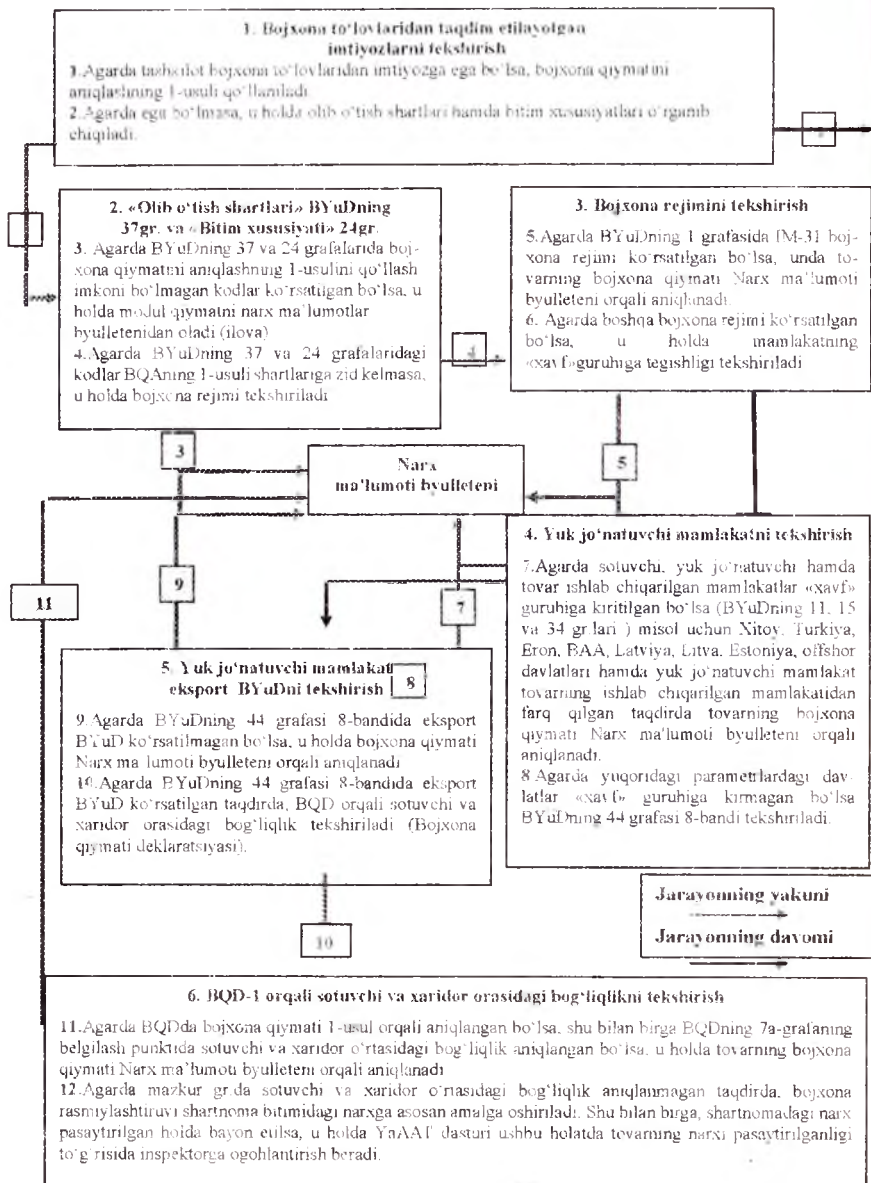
1. Bojxona to'lovlaridan taqdim etilayotgan imtiyozlarni tekshirish

1.Agarda tashkilot bojxona to'lovlaridan imtiyozga ega bo'lsa, bojxona qiymatini aniqlashning 1-usuli qo'llaniladi.
2.Agarda ega bo'lmasa, u holda olib o'tish shartlari hamda bitim xususiyatlari o'rganib chiqiladi.

2. «Olib o'tish shartlari» BYuDning 37gr. va «Bitim xususiyati» 24gr.
3. Agarda BYuDning 37 va 24 grafalarida bojxona qiymatni aniqlashning 1-usulini qo'llash imkoni bo'lmagan kodlar ko'rsatilgan bo'lsa, u holda modul qiymatni narx ma'lumotlar byulletenidan oladi (ilova)
4.Agarda BYuDning 37 va 24 grafalaridagi kodlar BQAning 1-usuli shartlariga zid kelmasa, u holda bojxona rejimi tekshiriladi

3. Bojxona rejimini tekshirish
5.Agarda BYuDning 1 grafasida IM-31 bojxona rejimi ko'rsatilgan bo'lsa, unda tovarning bojxona qiymati Narx ma'lumoti byulleteni orqali aniqlanadi.
6. Agarda boshqa bojxona rejimi ko'rsatilgan bo'lsa, u holda mamlakatning «xavf»guruhiga tegishligi tekshiriladi

4

3

Narx ma'lumoti byulleteni

5

4. Yuk jo'natuvchi mamlakatni tekshirish
7.Agarda sotuvchi, yuk jo'natuvchi hamda tovar ishlab chiqarilgan mamlakatlar «xavf» guruhiga kiritilgan bo'lsa (BYuDning 11, 15 va 34 gr.lari ) misol uchun Xitoy, Turkiya, Eron, BAA, Latviya, Litva, Estoniya, offshor davlatlari hamda yuk jo'natuvchi mamlakat tovarning ishlab chiqarilgan mamlakatidan farq qilgan taqdirda tovarning bojxona qiymati Narx ma'lumoti byulleteni orqali aniqlanadi.
8.Agarda yuqoridagi parametrlardagi davlatlar «xavf» guruhiga kirmagan bo'lsa BYuDning 44 grafasi 8-bandi tekshiriladi.

11

9

7

5. Yuk jo'natuvchi mamlakat eksport BYuDni tekshirish
8
9.Agarda BYuDning 44 grafasi 8-bandida eksport BYuD ko'rsatilmagan bo'lsa, u holda bojxona qiymati Narx ma'lumoti byulleteni orqali aniqlanadi
10.Agarda BYuDning 44 grafasi 8-bandida eksport BYuD ko'rsatilgan taqdirda, BQD orqali sotuvchi va xaridor orasidagi bog'liqlik tekshiriladi (Bojxona qiymati deklaratsiyasi).

Jarayonning yakuni
Jarayonning davomi

10

6. BQD-1 orqali sotuvchi va xaridor orasidagi bog'liqlikni tekshirish
11.Agarda BQDda bojxona qiymati 1-usul orqali aniqlangan bo'lsa, shu bilan birga BQDning 7a-grafaning belgilash punktida sotuvchi va xaridor o'rtasidagi bog'liqlik aniqlangan bo'lsa, u holda tovarning bojxona qiymati Narx ma'lumoti byulleteni orqali aniqlanadi
12.Agarda mazkur gr.da sotuvchi va xaridor o'rtasidagi bog'liqlik aniqlanmagan taqdirda, bojxona rasmiylashtiruvi shartnoma bitimidagi narxga asosan amalga oshiriladi. Shu bilan birga, shartnomadagi narx pasaytirilgan holda bayon etilsa, u holda YaAAT dasturi ushbu holatda tovarning narxi pasaytirilganligi to'g'risida inspektorga ogohlantirish beradi.